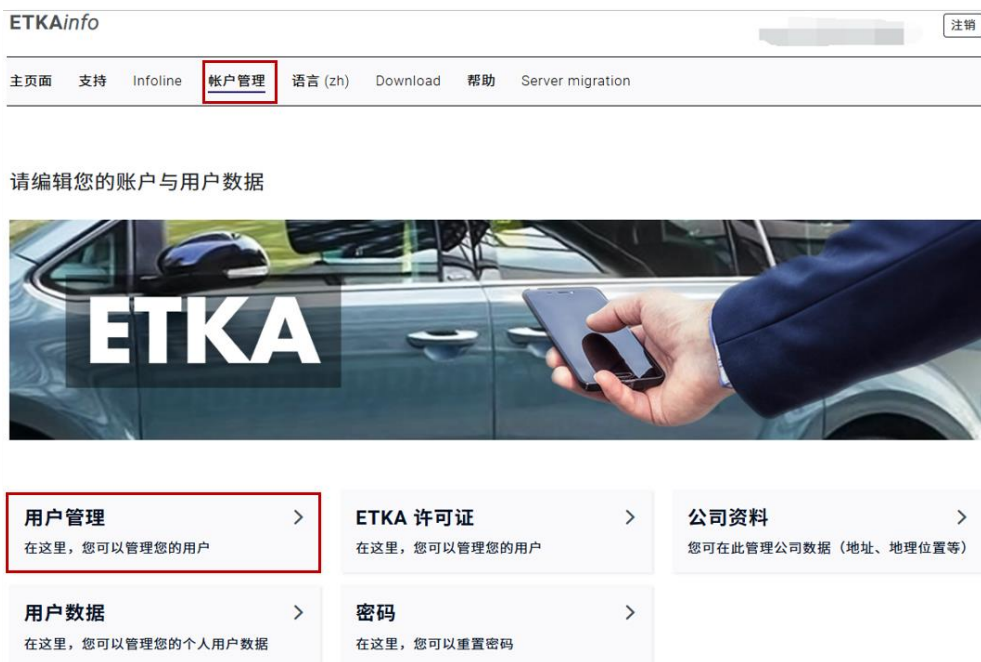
ETKAinfo

注销

主页面 支持 Infoline 帐户管理 语言 (zh) Download 帮助 Server migration

请编辑您的账户与用户数据

ETKA

用户管理 >
在这里，您可以管理您的用户

ETKA 许可证 >
在这里，您可以管理您的用户

公司资料 >
您可在此管理公司数据（地址、地理位置等）

用户数据 >
在这里，您可以管理您的个人用户数据

密码 >
在这里，您可以重置密码